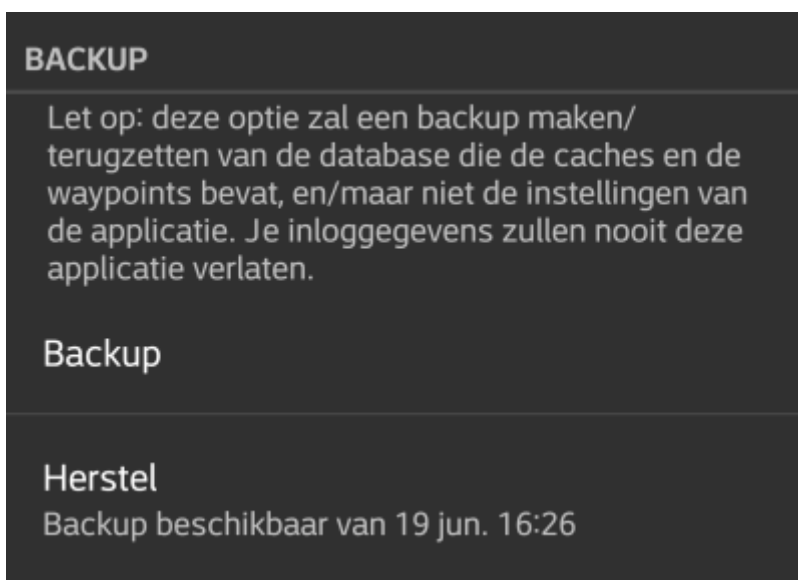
BACKUP

Let op: deze optie zal een backup maken/ terugzetten van de database die de caches en de waypoints bevat, en/maar niet de instellingen van de applicatie. Je inloggegevens zullen nooit deze applicatie verlaten.

Backup

Herstel

Backup beschikbaar van 19 jun. 16:26